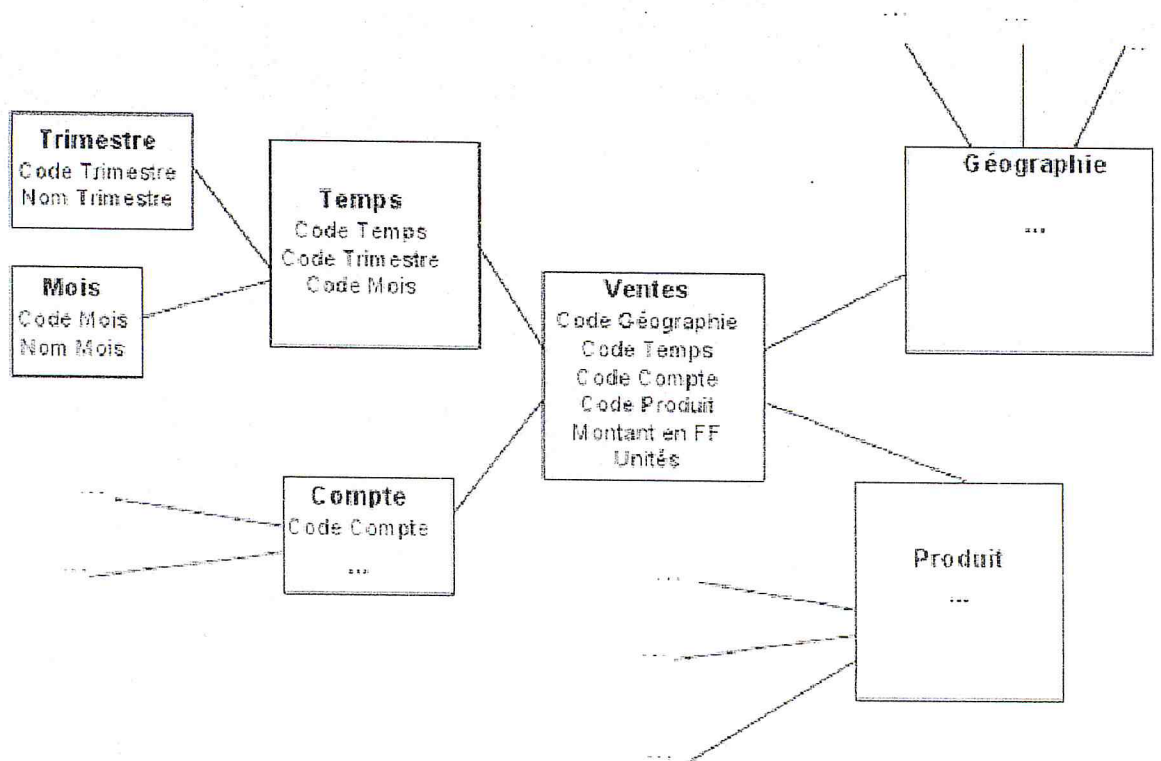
...
...
...

Trimestre
Code Trimestre
Nom Trimestre

Temps
Code Temps
Code Trimestre
Code Mois

Géographie
...

Mois
Code Mois
Nom Mois

Ventes
Code Géographie
Code Temps
Code Compte
Code Produit
Montant en FF
Unités

...
...

Compte
Code Compte
...

Produit
...

...
...
...